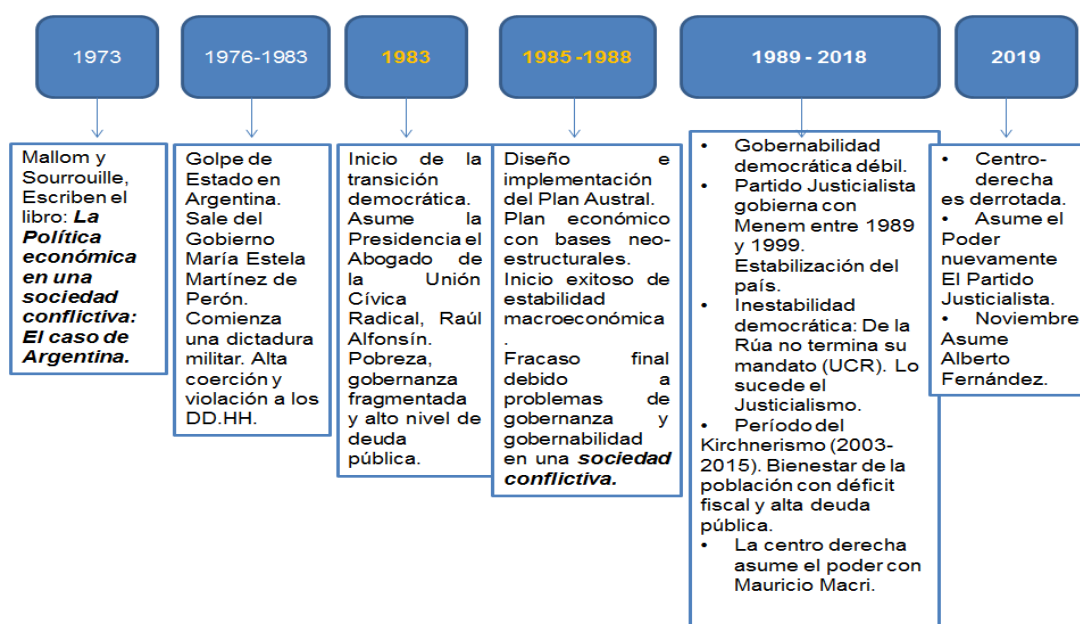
1973

Mallom y Sourrouille, Escriben el libro: ***La Política económica en una sociedad conflictiva: El caso de Argentina.***

1976-1983

Golpe de Estado en Argentina. Sale del Gobierno María Estela Martínez de Perón. Comienza una dictadura militar. Alta coerción y violación a los DD.HH.

1983

Inicio de la transición democrática. Asume la Presidencia el Abogado de la Unión Cívica Radical, Raúl Alfonsín. Pobreza, gobernanza fragmentada y alto nivel de deuda pública.

1985 -1988

Diseño e implementación del Plan Austral. Plan económico con bases neo-estructurales. Inicio exitoso de estabilidad macroeconómica.

Fracaso final debido a problemas de gobernanza y gobernabilidad en una ***sociedad conflictiva.***

1989 - 2018

- Gobernabilidad democrática débil.
- Partido Justicialista gobierna con Menem entre 1989 y 1999. Estabilización del país.
- Inestabilidad democrática: De la Rúa no termina su mandato (UCR). Lo sucede el Justicialismo.
- Período del Kirchnerismo (2003-2015). Bienestar de la población con déficit fiscal y alta deuda pública.
- La centro derecha asume el poder con Mauricio Macri.

2019

- Centro-derecha es derrotada.
- Asume el Poder nuevamente El Partido Justicialista.
- Noviembre Asume Alberto Fernández.